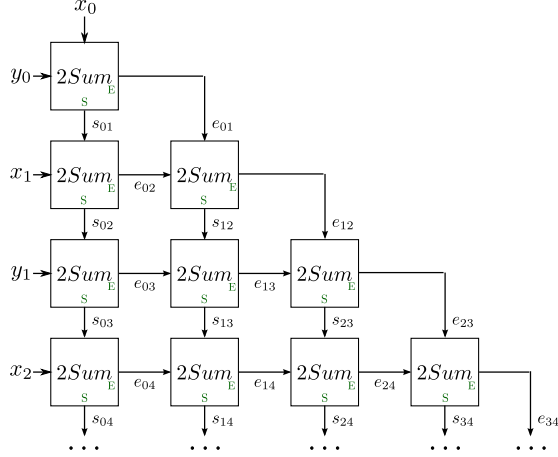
$x_0$

$y_0$ $2Sum$ E S

$e_{01}$ $s_{01}$

$x_1$ $2Sum$ E S $e_{02}$ $2Sum$ E S

$s_{02}$ $s_{12}$ $e_{12}$

$y_1$ $2Sum$ E S $e_{03}$ $2Sum$ E S $e_{13}$ $2Sum$ E S

$s_{03}$ $s_{13}$ $s_{23}$ $e_{23}$

$x_2$ $2Sum$ E S $e_{04}$ $2Sum$ E S $e_{14}$ $2Sum$ E S $e_{24}$ $2Sum$ E S

$s_{04}$ $s_{14}$ $s_{24}$ $s_{34}$ $e_{34}$

$\cdots$ $\cdots$ $\cdots$ $\cdots$ $\cdots$